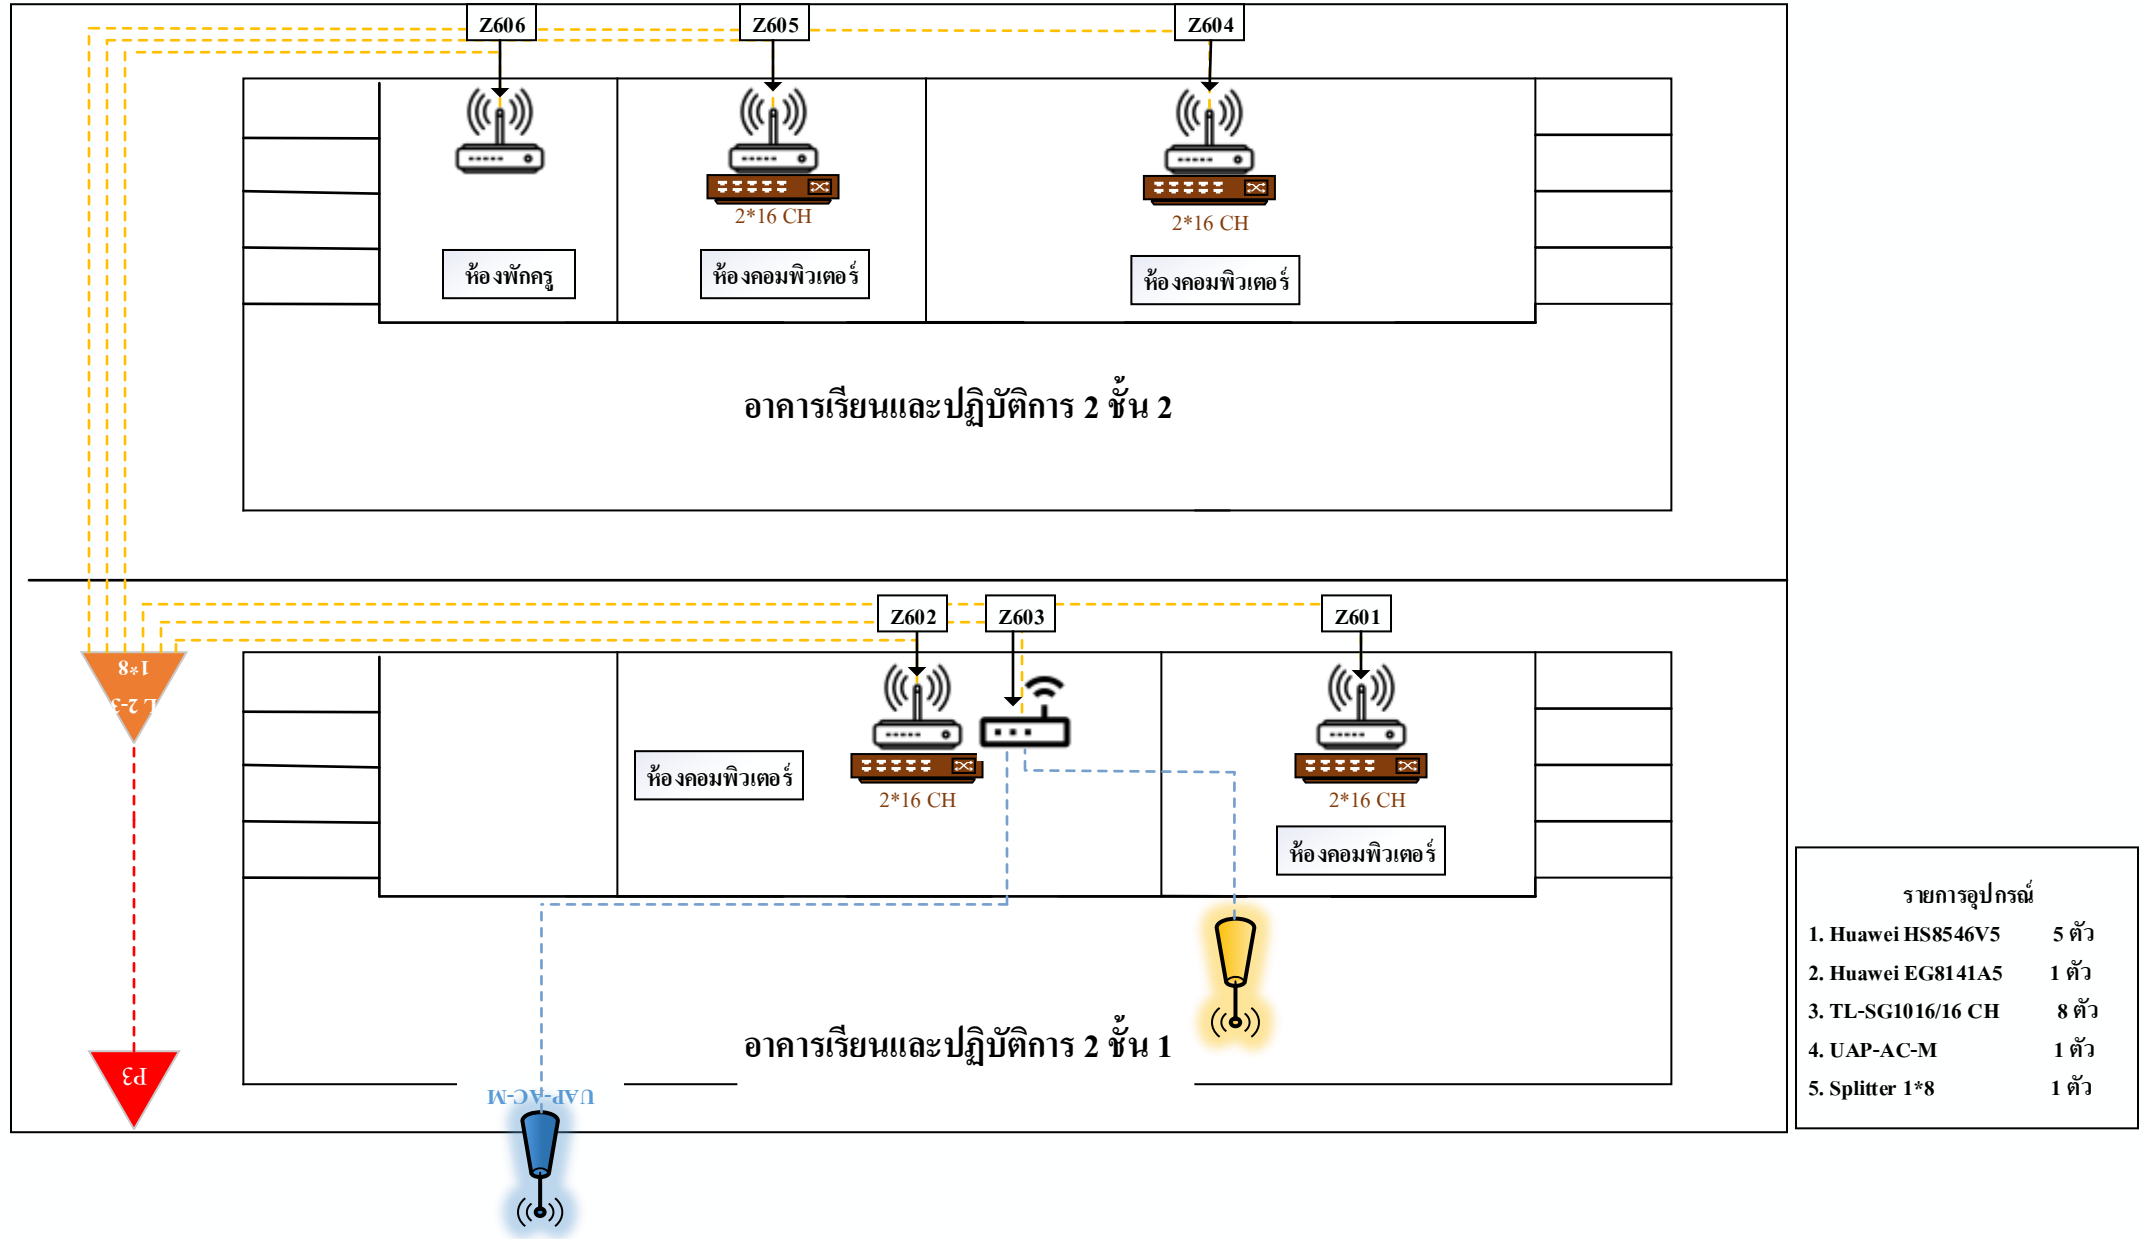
Z606

Z605

Z604

2*16 CH

2*16 CH

ห้องพักครู

ห้องคอมพิวเตอร์

ห้องคอมพิวเตอร์

อาคารเรียนและปฏิบัติการ 2 ชั้น 2

Z602

Z603

Z601

1*8

L 2-3

ห้องคอมพิวเตอร์

2*16 CH

2*16 CH

ห้องคอมพิวเตอร์

อาคารเรียนและปฏิบัติการ 2 ชั้น 1

P3

UAP-AC-M

รายการอุปกรณ์

1. Huawei HS8546V5 5 ตัว

2. Huawei EG8141A5 1 ตัว

3. TL-SG1016/16 CH 8 ตัว

4. UAP-AC-M 1 ตัว

5. Splitter 1*8 1 ตัว